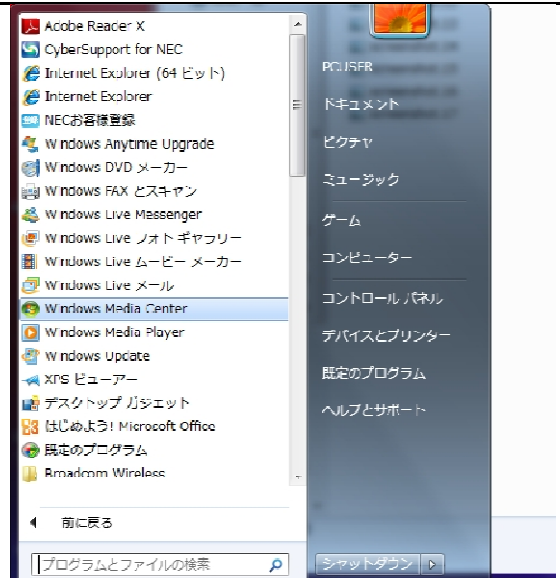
Adobe Reader X
CyberSupport for NEC
Internet Explorer (64 ビット)
Internet Explorer
NECお客様登録
Windows Anytime Upgrade
Windows DVD メーカー
Windows FAX とスキャン
Windows Live Messenger
Windows Live フォト ギャラリー
Windows Live ムービー メーカー
Windows Live メール
Windows Media Center
Windows Media Player
Windows Update
XPS ビューアー
デスクトップ ガジェット
はじめよう! Microsoft Office
既定のプログラム
Broadcom Wireless

前に戻る

プログラムとファイルの検索

PC USER
ドキュメント
ピクチャ
ミュージック
ゲーム
コンピューター
コントロール パネル
デバイスとプリンター
既定のプログラム
ヘルプとサポート

シャットダウン